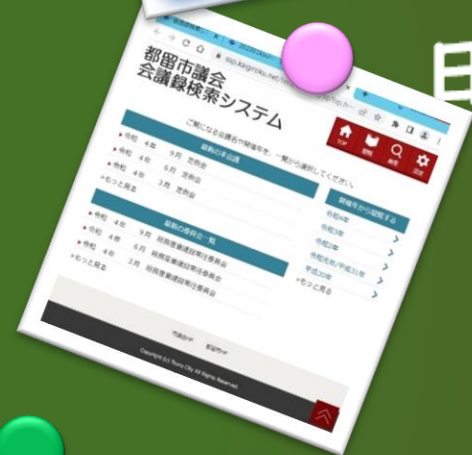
都留市議会
会議録検索システム

ご覧になる会議名や関連年を、一覧から選択してください。

TOP 開閉 検索 設定

最新の本会議
令和 4年 9月 定例会
令和 4年 6月 定例会
令和 4年 3月 定例会
もっと見る

最新の委員会一覧
令和 4年 9月 総務産業建設常任委員会
令和 4年 6月 総務産業建設常任委員会
令和 4年 3月 総務産業建設常任委員会
もっと見る

開催年から閲覧する
令和4年
令和3年
令和2年
令和元年/平成31年
平成30年
もっと見る

市議会HP 都留市HP

Copyright (c) Tsuru City All Rights Reserved.

日